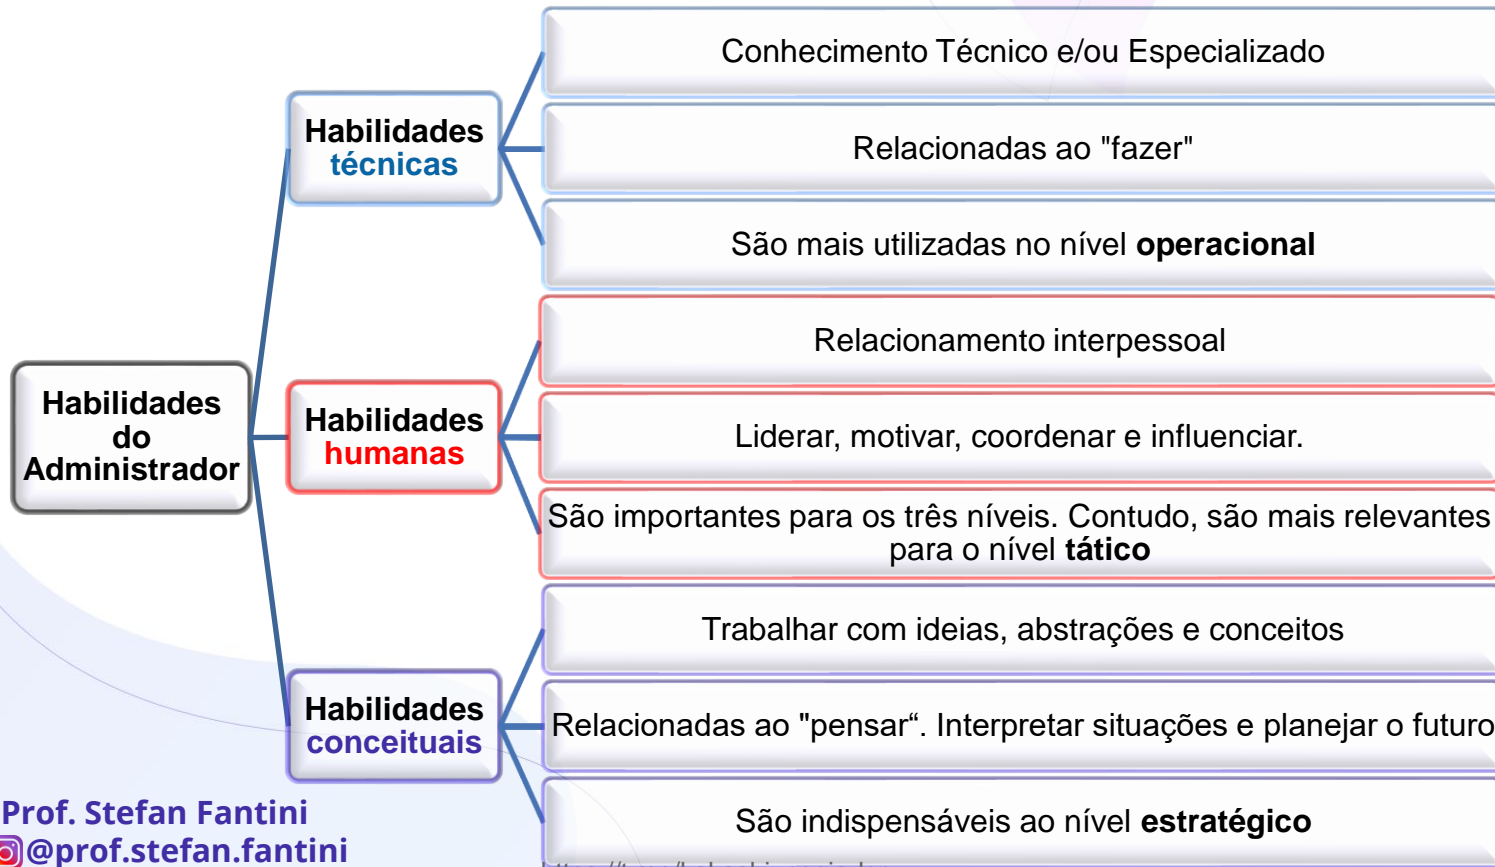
Habilidades do Administrador

Habilidades técnicas

Conhecimento Técnico e/ou Especializado

Relacionadas ao "fazer"

São mais utilizadas no nível **operacional**

Habilidades humanas

Relacionamento interpessoal

Liderar, motivar, coordenar e influenciar.

São importantes para os três níveis. Contudo, são mais relevantes para o nível **tático**

Habilidades conceituais

Trabalhar com ideias, abstrações e conceitos

Relacionadas ao "pensar“. Interpretar situações e planejar o futuro

São indispensáveis ao nível **estratégico**

Prof. Stefan Fantini
@prof.stefan.fantini

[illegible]